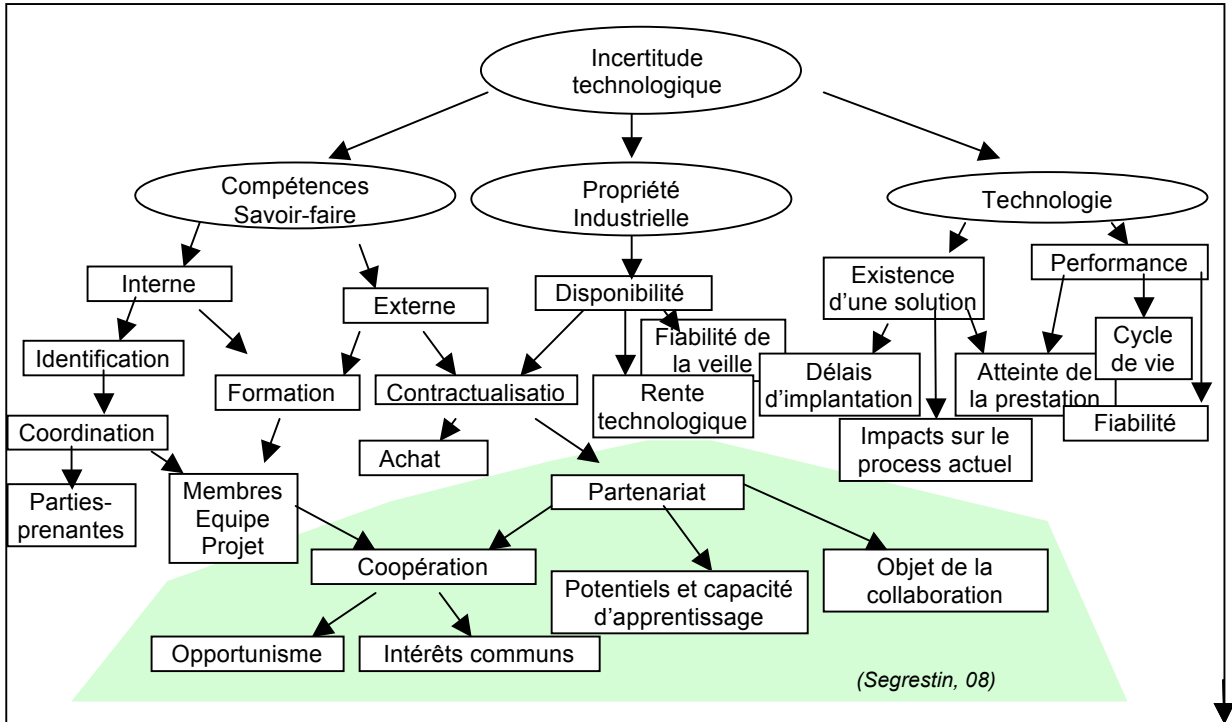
Incertitude technologique

Compétences Savoir-faire

Propriété Industrielle

Technologie

Interne

Externe

Disponibilité

Existence d'une solution

Performance

Identification

Formation

Contractualisatio

Fiabilité de la veille

Rente technologique

Délais d'implantation

Atteinte de la prestation

Cycle de vie

Fiabilité

Coordination

Achat

Impacts sur le process actuel

Parties-prenantes

Membres Equipe Projet

Partenariat

Coopération

Potentiels et capacité d'apprentissage

Objet de la collaboration

Opportunisme

Intérêts communs

(Segrestin, 08)